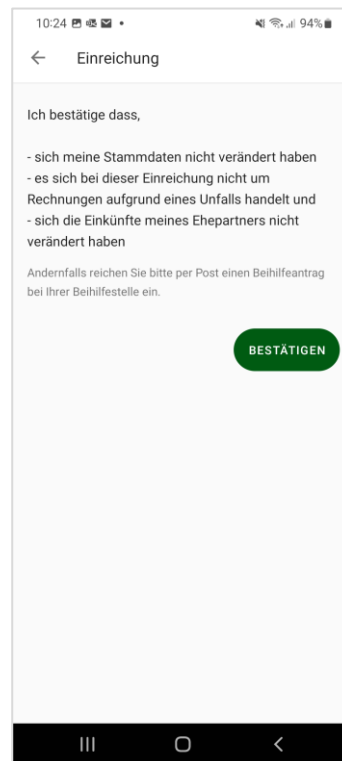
10:24 94%

←  Einreichung

Ich bestätige dass,

- sich meine Stammdaten nicht verändert haben
- es sich bei dieser Einreichung nicht um Rechnungen aufgrund eines Unfalls handelt und
- sich die Einkünfte meines Ehepartners nicht verändert haben

Andernfalls reichen Sie bitte per Post einen Beihilfeantrag bei Ihrer Beihilfestelle ein.

BESTÄTIGEN